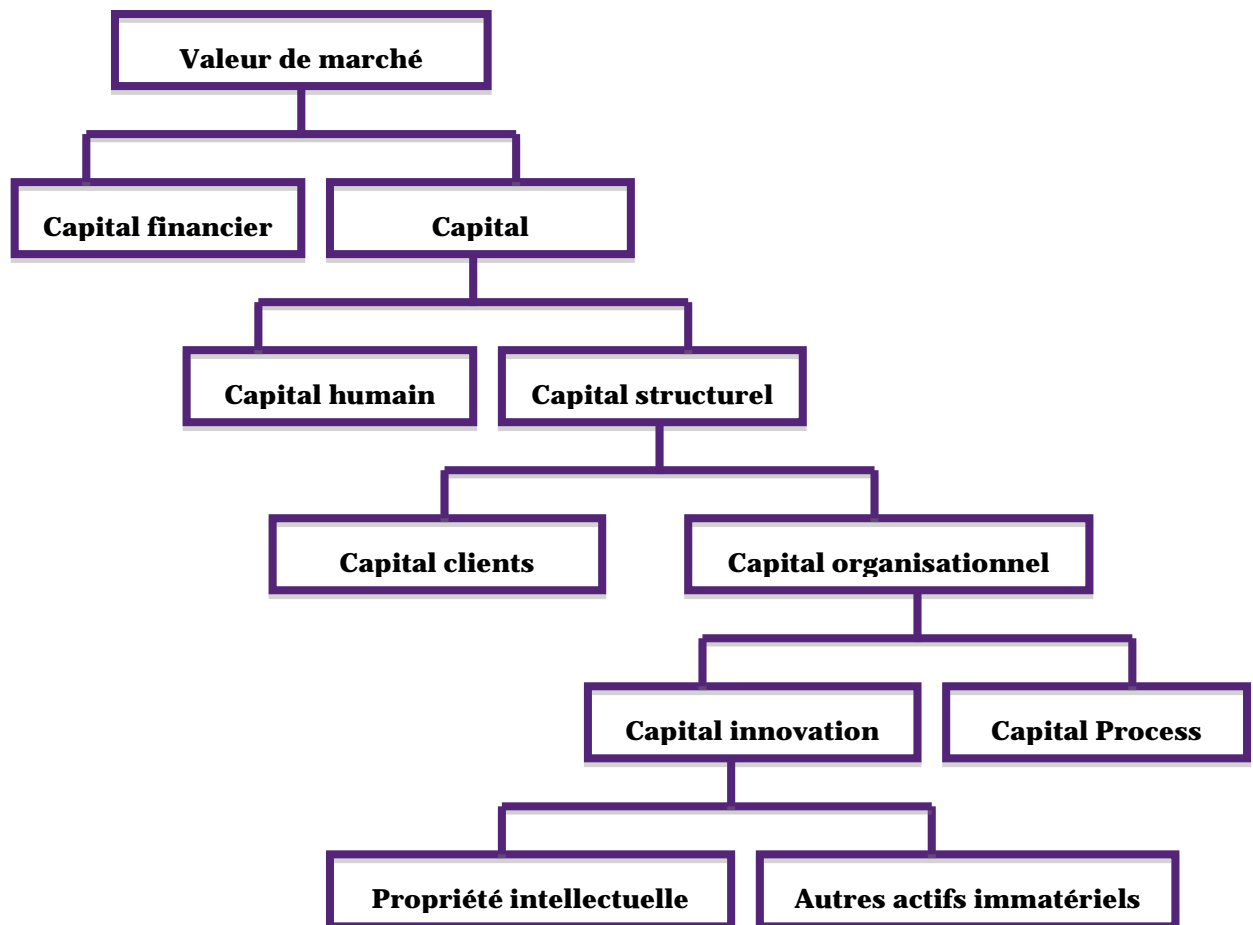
Valeur de marché

Capital financier

Capital

Capital humain

Capital structurel

Capital clients

Capital organisationnel

Capital innovation

Capital Process

Propriété intellectuelle

Autres actifs immatériels